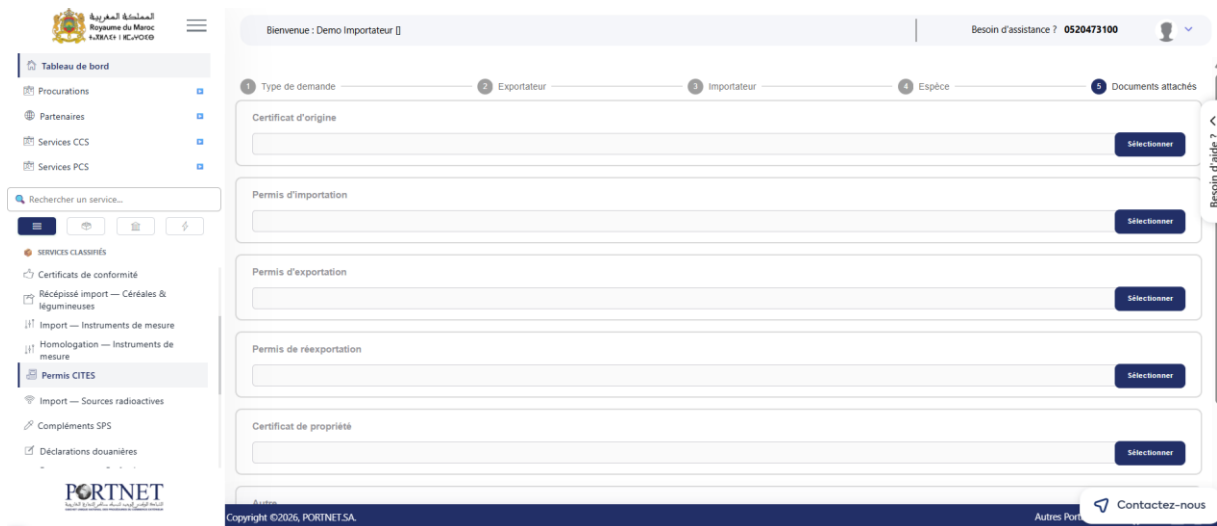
المملكة المغربية
Royaume du Maroc
ⵜⴰⴳⵍⴷⵉⵜ ⵏ ⵍⵎⵖⵔⵉⴱ

Bienvenue : Demo Importateur []

Besoin d'assistance ? 0520473100

Tableau de bord
Procurations
Partenaires
Services CCS
Services PCS

Rechercher un service...

SERVICES CLASSIFIÉS
Certificats de conformité
Récépissé import — Céréales & légumineuses
Import — Instruments de mesure
Homologation — Instruments de mesure
Permis CITES
Import — Sources radioactives
Compléments SPS
Déclarations douanières

PORTNET

1 Type de demande
2 Exportateur
3 Importateur
4 Espèce
5 Documents attachés

Certificat d'origine
Sélectionner

Permis d'importation
Sélectionner

Permis d'exportation
Sélectionner

Permis de réexportation
Sélectionner

Certificat de propriété
Sélectionner

Autre

Besoin d'aide ?

Copyright ©2026, PORTNET.SA.

Autres Port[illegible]

Contactez-nous